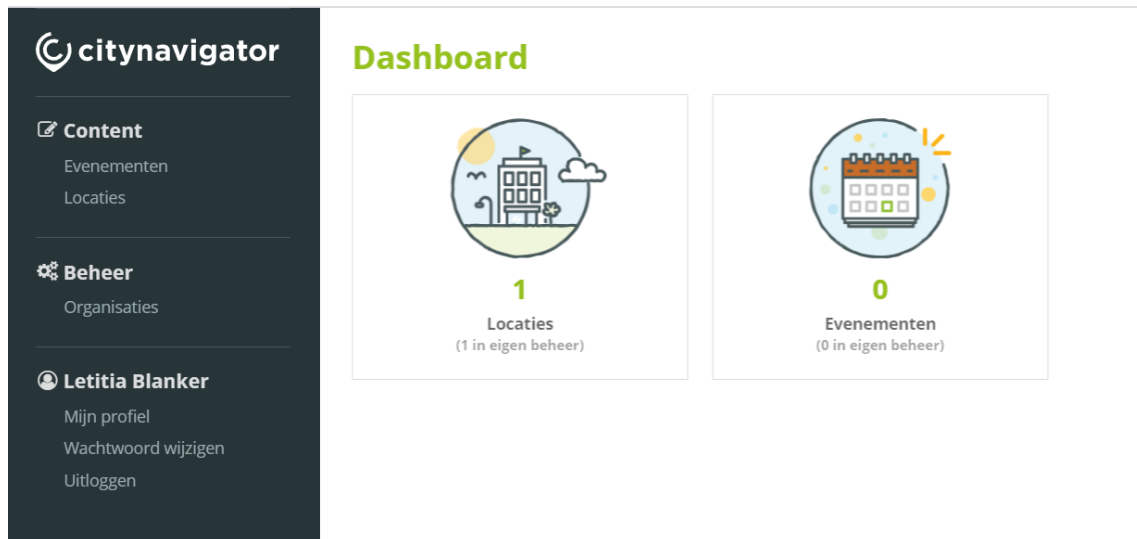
citynavigator

Content
Evenementen
Locaties

Beheer
Organisaties

Letitia Blanker
Mijn profiel
Wachtwoord wijzigen
Uitloggen

Dashboard

1
Locaties
(1 in eigen beheer)

0
Evenementen
(0 in eigen beheer)